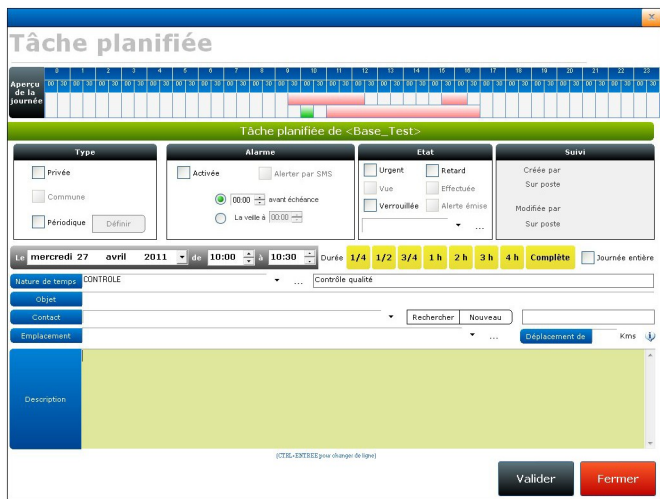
Tâche planifiée

Aperçu de la journée

| 0 | 1 | 2 | 3 | 4 | 5 | 6 | 7 | 8 | 9 | 10 | 11 | 12 | 13 | 14 | 15 | 16 | 17 | 18 | 19 | 20 | 21 | 22 | 23 |
|---|---|---|---|---|---|---|---|---|---|---|---|---|---|---|---|---|---|---|---|---|---|---|---|

Tâche planifiée de <Base_Test>

Type
Privée
Commune
Périodique
Définir

Alarme
Activée
Alerter par SMS
00:00 avant échéance
La veille à 00:00

Etat
Urgent
Retard
Vue
Effectuée
Verrouillée
Alerte émise

Suivi
Créée par
Sur poste
Modifiée par
Sur poste

Le mercredi 27 avril 2011 de 10:00 à 10:30 Durée 1/4 1/2 3/4 1 h 2 h 3 h 4 h Complète Journée entière

Nature de temps CONTROLE ... Contrôle qualité
Objet
Contact Rechercher Nouveau
Emplacement ... Déplacement de Kms
Description

(CTRL+ENTREE pour changer de ligne)

Valider Fermer